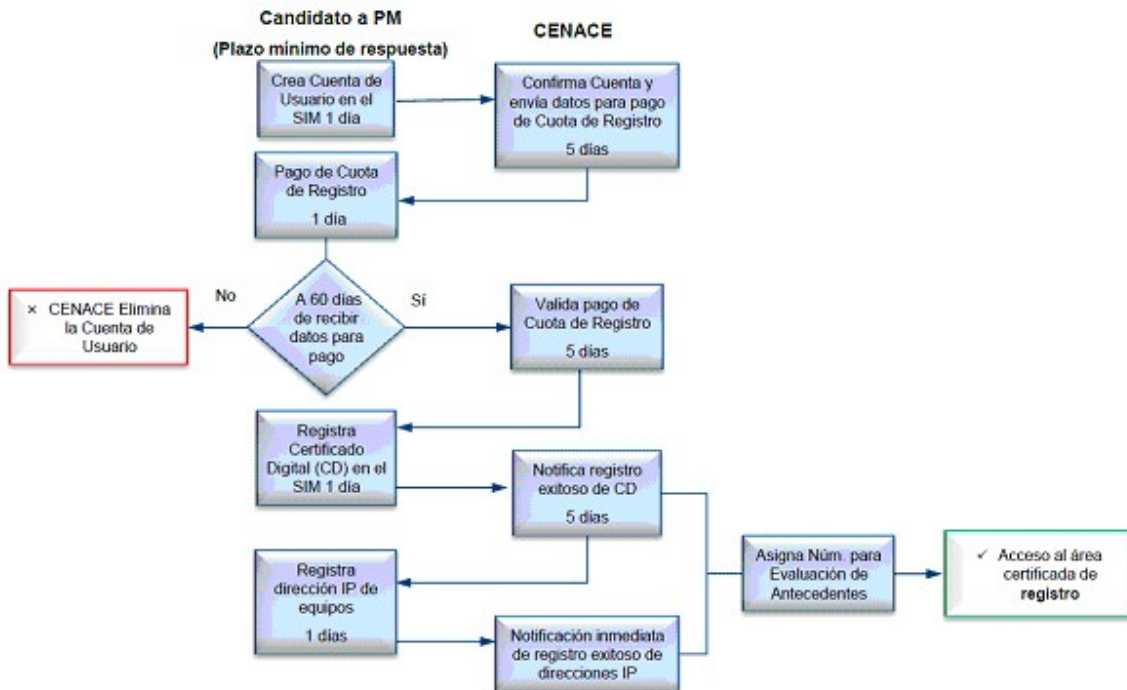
Candidato a PM
(Plazo mínimo de respuesta)

CENACE

Crea Cuenta de Usuario en el SIM 1 día

Confirma Cuenta y envía datos para pago de Cuota de Registro
5 días

Pago de Cuota de Registro
1 día

No

A 60 días de recibir datos para pago

Sí

× CENACE Elimina la Cuenta de Usuario

Valida pago de Cuota de Registro
5 días

Registra Certificado Digital (CD) en el SIM 1 día

Notifica registro exitoso de CD
5 días

Registra dirección IP de equipos
1 días

Notificación inmediata de registro exitoso de direcciones IP

Asigna Núm. para Evaluación de Antecedentes

✓ Acceso al área certificada de registro